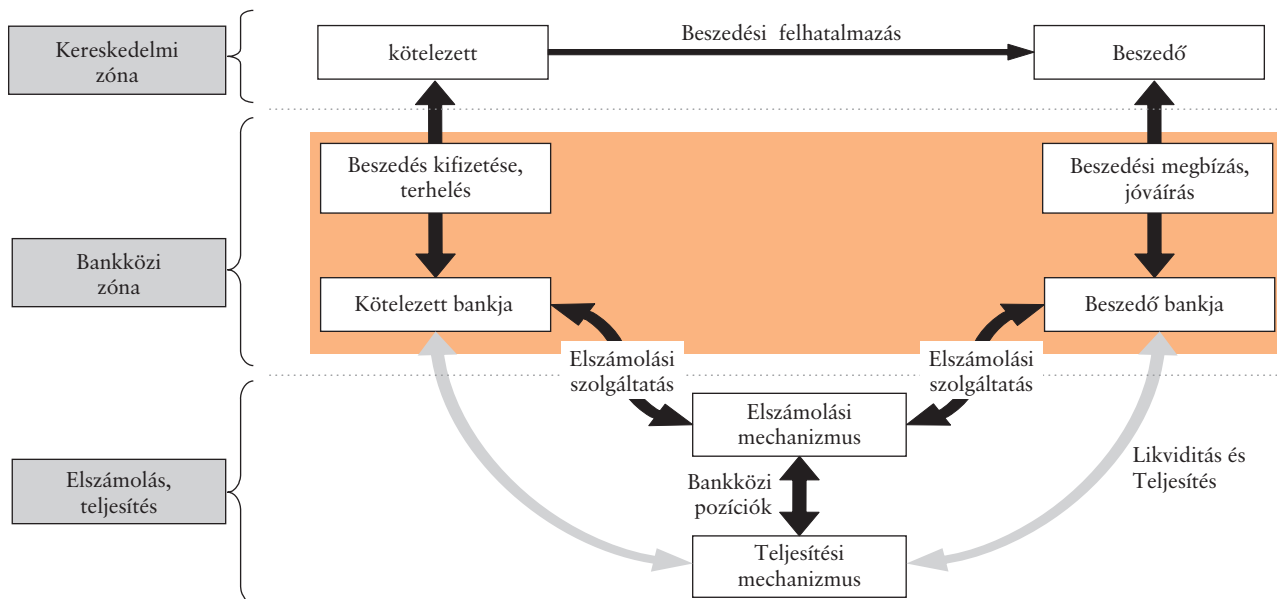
Kereskedelmi zóna

kötelezett

Beszedési felhatalmazás

Beszedő

Bankközi zóna

Beszedés kifizetése, terhelés

Beszedési megbízás, jóváírás

Kötelezett bankja

Beszedő bankja

Elszámolási szolgáltatás

Elszámolási szolgáltatás

Elszámolás, teljesítés

Elszámolási mechanizmus

Bankközi pozíciók

Likviditás és Teljesítés

Teljesítési mechanizmus